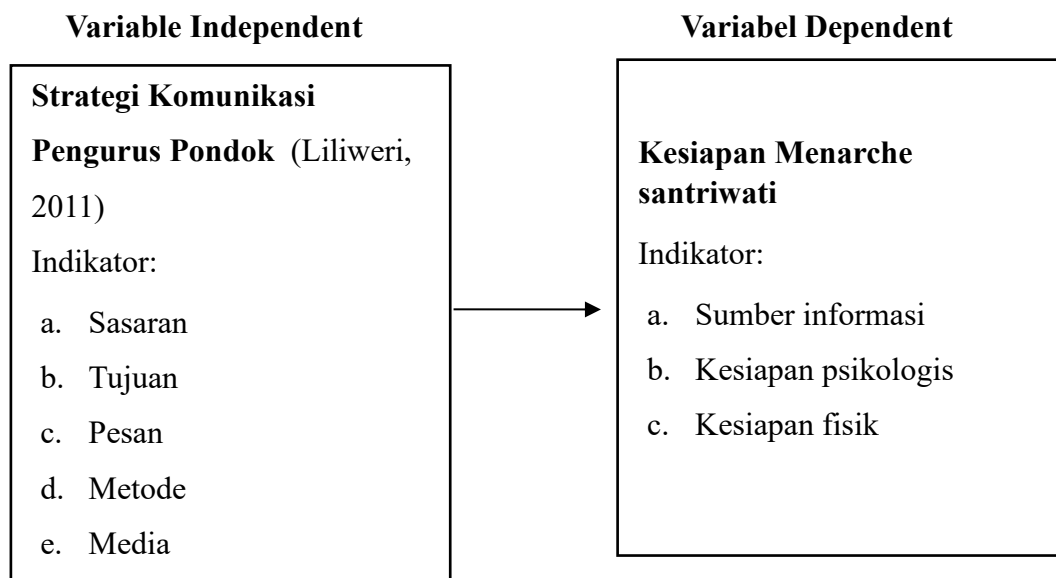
Variable Independent

Strategi Komunikasi Pengurus Pondok (Liliweri, 2011)

Indikator:

a. Sasaran
b. Tujuan
c. Pesan
d. Metode
e. Media

Variabel Dependent

Kesiapan Menarche santriwati

Indikator:

a. Sumber informasi
b. Kesiapan psikologis
c. Kesiapan fisik